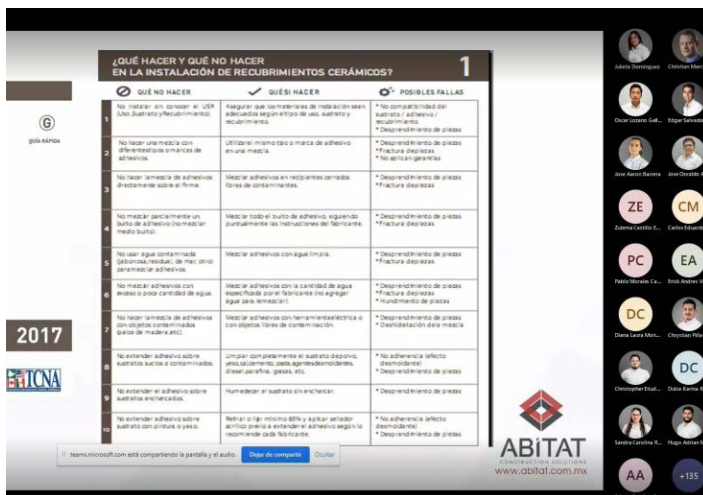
¿QUÉ HACER Y QUÉ NO HACER EN LA INSTALACIÓN DE RECUBRIMIENTOS CERÁMICOS?

1

G

GUÍA RÁPIDA

2017

TCNA

| | QUÉ NO HACER | QUÉ SI HACER | POSIBLES FALLAS |
|---|---|---|---|
| 1 | No instalar sin conocer el USR (Uso,Sustrato yRecubrimiento). | Asegurar que los materiales de instalación sean adecuados según el tipo de uso, sustrato y recubrimiento. | * No compatibilidad del sustrato / adhesivo / recubrimiento. * Desprendimiento de piezas |
| 2 | No hacer una mezcla con diferentes tipos o marcas de adhesivos. | Utilizar el mismo tipo o marca de adhesivo en una mezcla. | * Desprendimiento de piezas *Fractura de piezas * No aplican garantías |
| 3 | No hacer la mezcla de adhesivos directamente sobre el firme. | Mezclar adhesivos en recipientes cerrados libres de contaminantes. | * Desprendimiento de piezas *Fractura de piezas |
| 4 | No mezclar parcialmente un bulto de adhesivo (no mezclar medio bulto). | Mezclar todo el bulto de adhesivo, siguiendo puntualmente las instrucciones del fabricante. | * Desprendimiento de piezas *Fractura de piezas |
| 5 | No usar agua contaminada (jabonosa,residual, de mar, otro) para mezclar adhesivos. | Mezclar adhesivos con agua limpia. | * Desprendimiento de piezas * Fractura de piezas |
| 6 | No mezclar adhesivos con exceso o poca cantidad de agua. | Mezclar adhesivos con la cantidad de agua especificada por el fabricante (no agregar agua para remezclar). | * Desprendimiento de piezas *Fractura de piezas * Hundimiento de piezas |
| 7 | No hacer la mezcla de adhesivos con objetos contaminados (palos de madera,etc). | Mezclar adhesivos con herramienta eléctrica o con objetos libres de contaminación. | * Desprendimiento de piezas * Desestabilización de la mezcla |
| 8 | No extender adhesivo sobre sustratos sucios o contaminados. | Limpiar completamente el sustrato de polvo, yeso,calcimento, pasta,agentes desmoldantes, diesel,parafina, grasas, etc. | * No adherencia (efecto desmoldante) * Desprendimiento de piezas |
| 9 | No extender el adhesivo sobre sustratos encharcados. | Humedecer el sustrato sin encharcar. | * Desprendimiento de piezas |
| 10 | No extender adhesivo sobre sustrato con pintura o yeso. | Retirar o lijar mínimo 80% y aplicar sellador acrílico previo a extender el adhesivo según lo recomiende cada fabricante. | * No adherencia (efecto desmoldante) * Desprendimiento de piezas |

ABITAT CONSTRUCTION SOLUTIONS
www.abitat.com.mx

teams.microsoft.com está compartiendo la pantalla y el audio. Dejar de compartir Ocultar

Juliette Domínguez
Christian Marc
Oscar Lozano Gall...
Edgar Salvado
Jose Aaron Barrera
Jose Osvaldo A
ZE
CM
Zulema Castillo E...
Carlos Eduardo
PC
EA
Pablo Morales Ca...
Erick Andres V
DC
Diana Laura Mon...
Chrystian Piña
DC
Christopher Eliud...
Dulce Karina R
Sandra Carolina B...
Hugo Adrian R
AA
+135